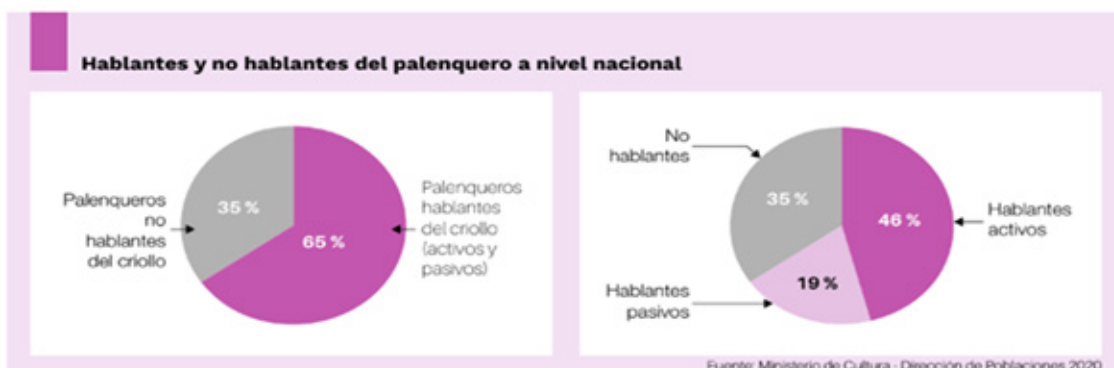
Hablantes y no hablantes del palenquero a nivel nacional

Palenqueros no hablantes del criollo

35 %

65 %

Palenqueros hablantes del criollo (activos y pasivos)

No hablantes

35 %

46 %

Hablantes activos

19 %

Hablantes pasivos

Fuente: Ministerio de Cultura - Dirección de Poblaciones 2020